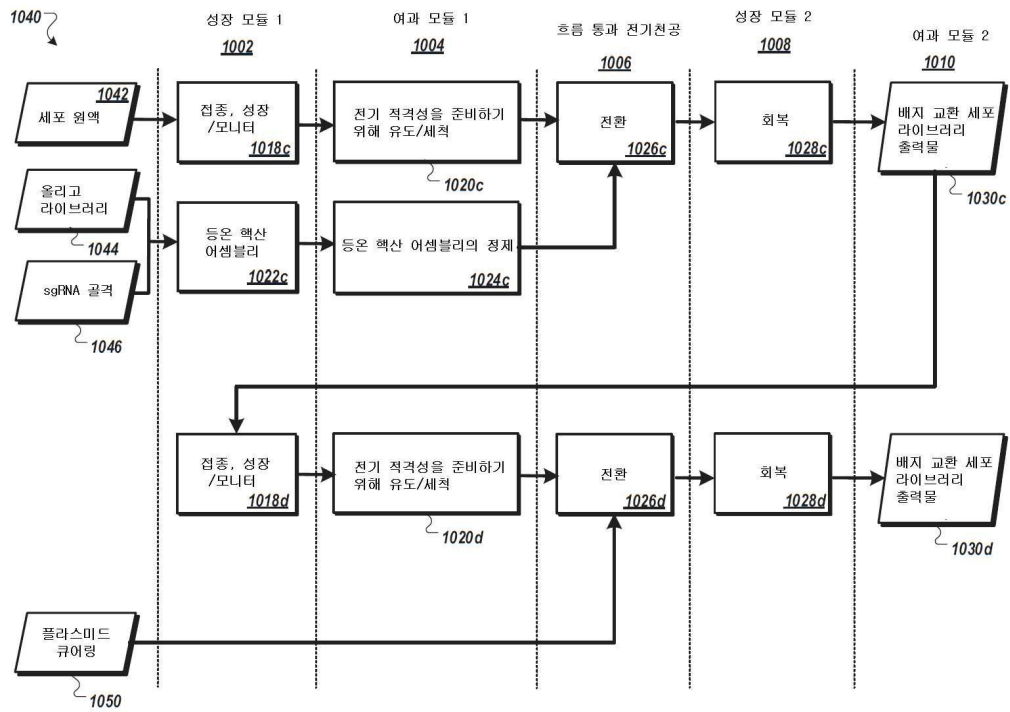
1040

성장 모듈 1
1002

여과 모듈 1
1004

흐름 통과 전기천공
1006

성장 모듈 2
1008

여과 모듈 2
1010

1042
세포 원액

접종, 성장 /모니터
1018c

전기 적격성을 준비하기 위해 유도/세척

1020c

전환
1026c

회복
1028c

배지 교환 세포 라이브러리 출력물

1030c

올리고 라이브러리

1044

sgRNA 골격

1046

등온 핵산 어셈블리
1022c

등온 핵산 어셈블리의 정제
1024c

접종, 성장 /모니터
1018d

전기 적격성을 준비하기 위해 유도/세척

1020d

전환
1026d

회복
1028d

배지 교환 세포 라이브러리 출력물

1030d

플라스미드 큐어링

1050